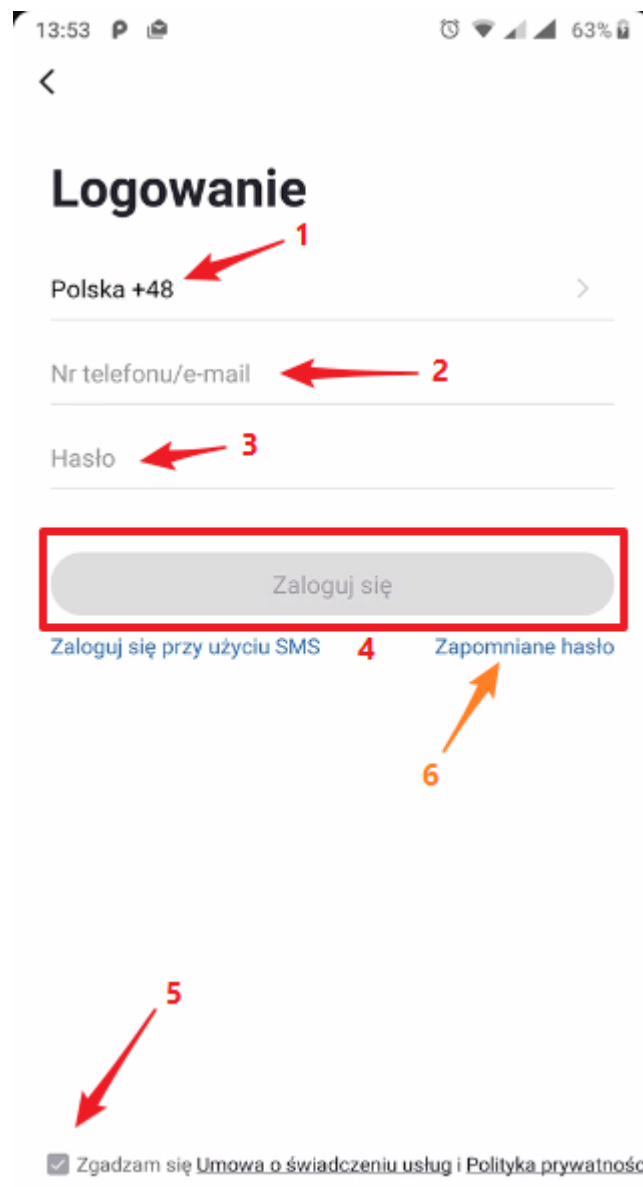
13:53 P 63%

<

Logowanie

1

Polska +48

Nr telefonu/e-mail

2

Hasło

3

Zaloguj się

Zaloguj się przy użyciu SMS

4

Zapomniane hasło

6

5

Zgadzam się Umowa o świadczeniu usług i Polityka prywatnoś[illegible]